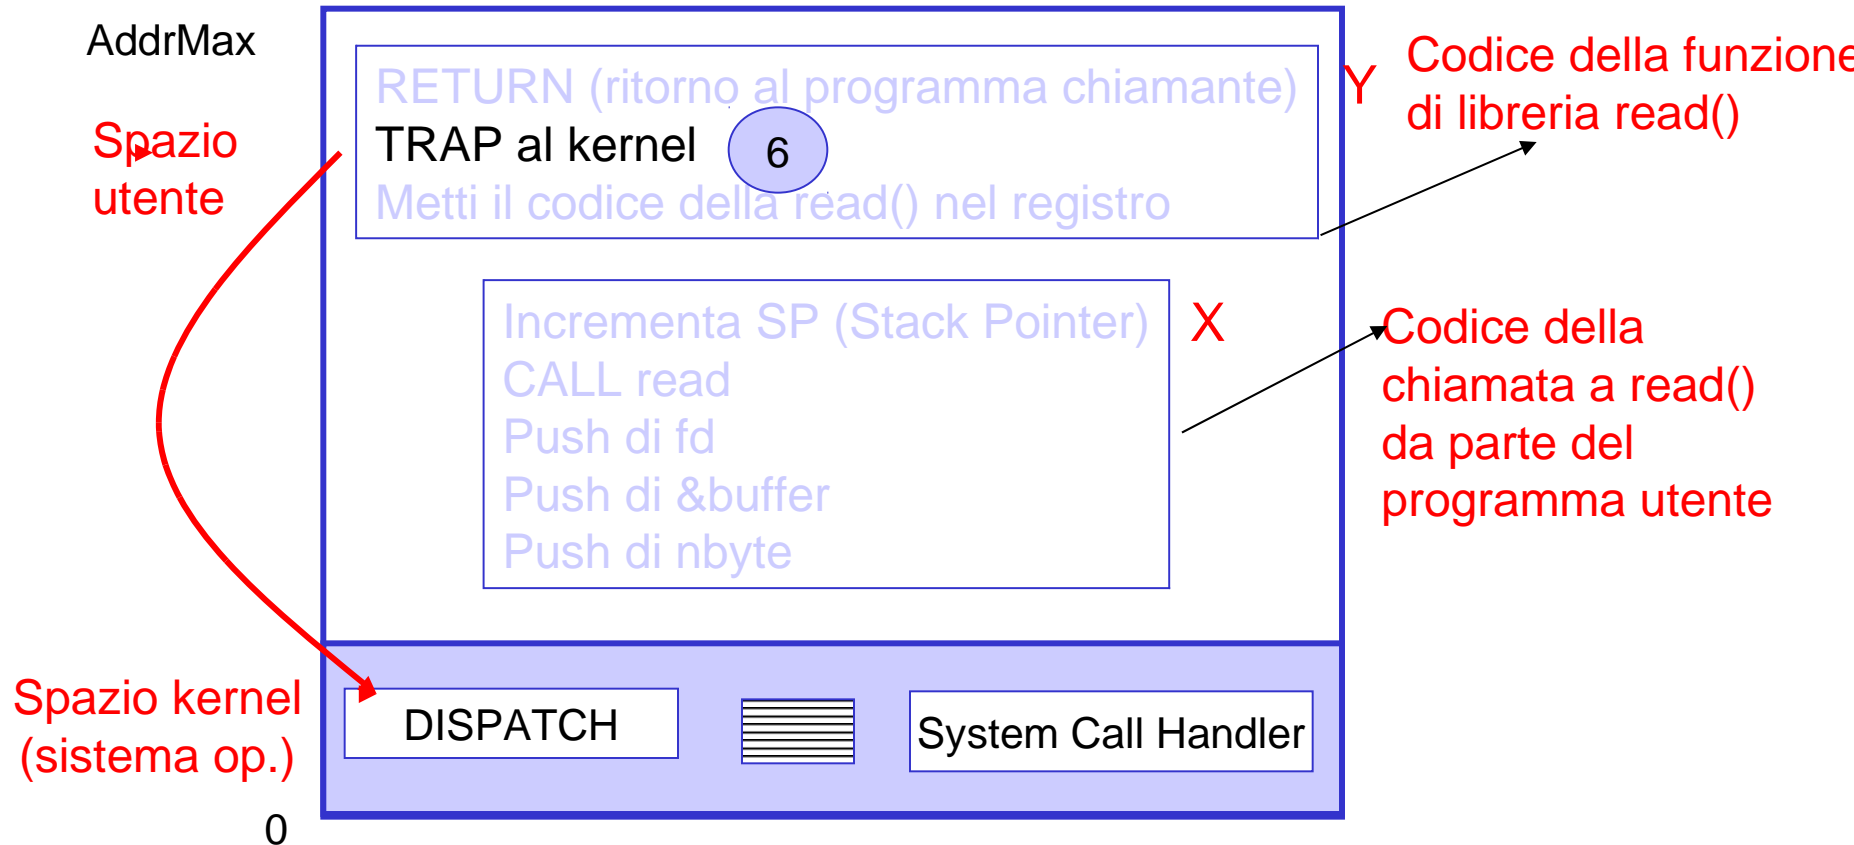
AddrMax

Spazio utente

RETURN (ritorno al programma chiamante)
TRAP al kernel
6
Metti il codice della read() nel registro

Y

Codice della funzione di libreria read()

Incrementa SP (Stack Pointer)
CALL read
Push di fd
Push di &buffer
Push di nbyte

X

Codice della chiamata a read() da parte del programma utente

Spazio kernel (sistema op.)

DISPATCH

System Call Handler

0